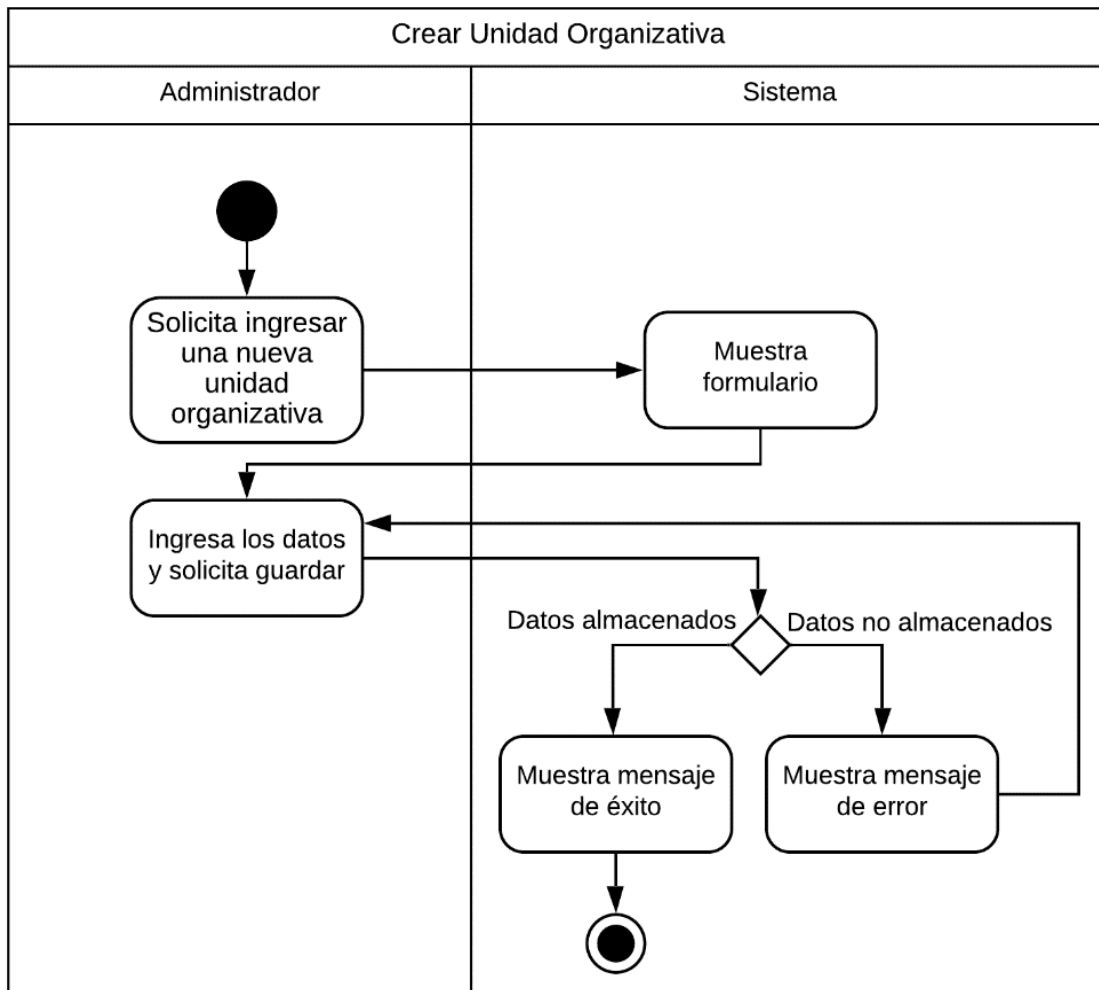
Crear Unidad Organizativa

Administrador

Sistema

Solicita ingresar una nueva unidad organizativa

Muestra formulario

Ingresa los datos y solicita guardar

Datos almacenados

Datos no almacenados

Muestra mensaje de éxito

Muestra mensaje de error